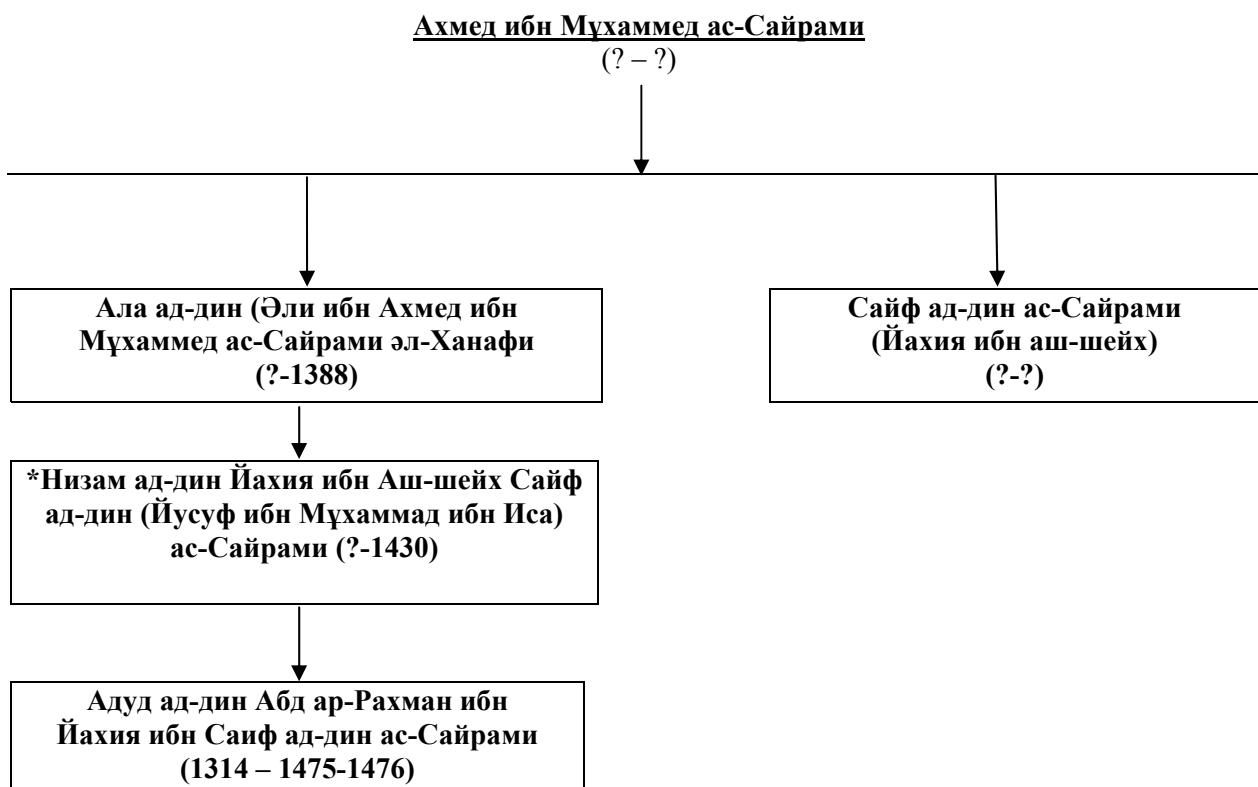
Ахмед ибн Мұхаммед ас-Сайрами
(? – ?)

Ала ад-дин (Әли ибн Ахмед ибн Мұхаммед ас-Сайрами әл-Ханафи (?-1388)

Сайф ад-дин ас-Сайрами (Йахия ибн аш-шейх) (?-?)

*Низам ад-дин Йахия ибн Аш-шейх Сайф ад-дин (Йусуф ибн Мұхаммад ибн Иса) ас-Сайрами (?-1430)

Адуд ад-дин Абд ар-Рахман ибн Йахия ибн Саиф ад-дин ас-Сайрами (1314 – 1475-1476)